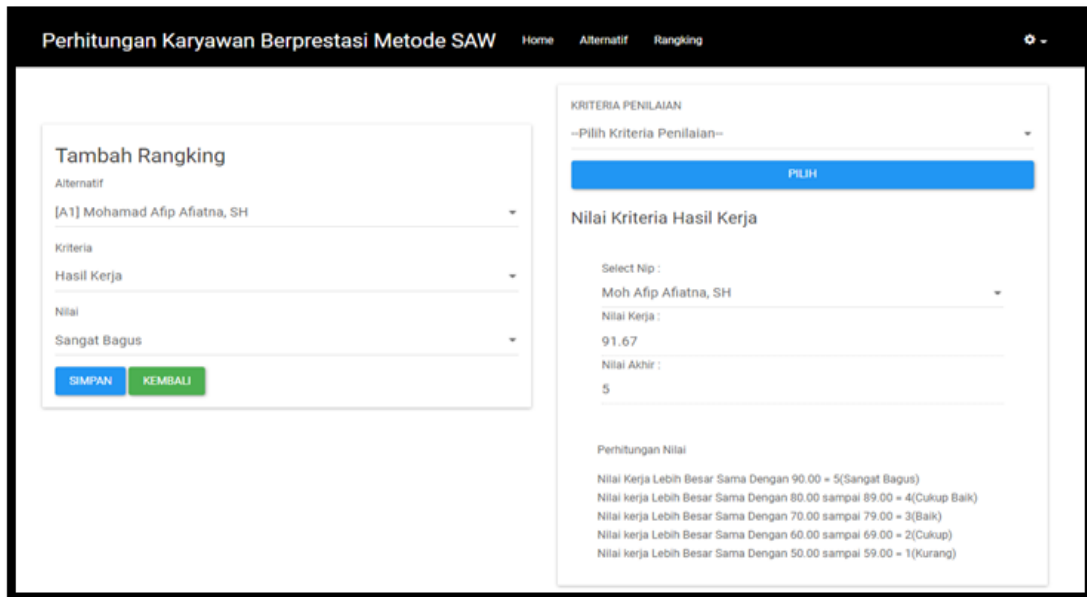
Perhitungan Karyawan Berprestasi Metode SAW Home Alternatif Rangking

Tambah Rangking

Alternatif

[A1] Mohamad Afip Afiatna, SH

Kriteria

Hasil Kerja

Nilai

Sangat Bagus

SIMPAN KEMBALI

KRITERIA PENILAIAN

--Pilih Kriteria Penilaian--

PILIH

Nilai Kriteria Hasil Kerja

Select Nip :

Moh Afip Afiatna, SH

Nilai Kerja :

91.67

Nilai Akhir :

5

Perhitungan Nilai

Nilai Kerja Lebih Besar Sama Dengan 90.00 = 5(Sangat Bagus)
Nilai kerja Lebih Besar Sama Dengan 80.00 sampai 89.00 = 4(Cukup Baik)
Nilai kerja Lebih Besar Sama Dengan 70.00 sampai 79.00 = 3(Baik)
Nilai kerja Lebih Besar Sama Dengan 60.00 sampai 69.00 = 2(Cukup)
Nilai kerja Lebih Besar Sama Dengan 50.00 sampai 59.00 = 1(Kurang)